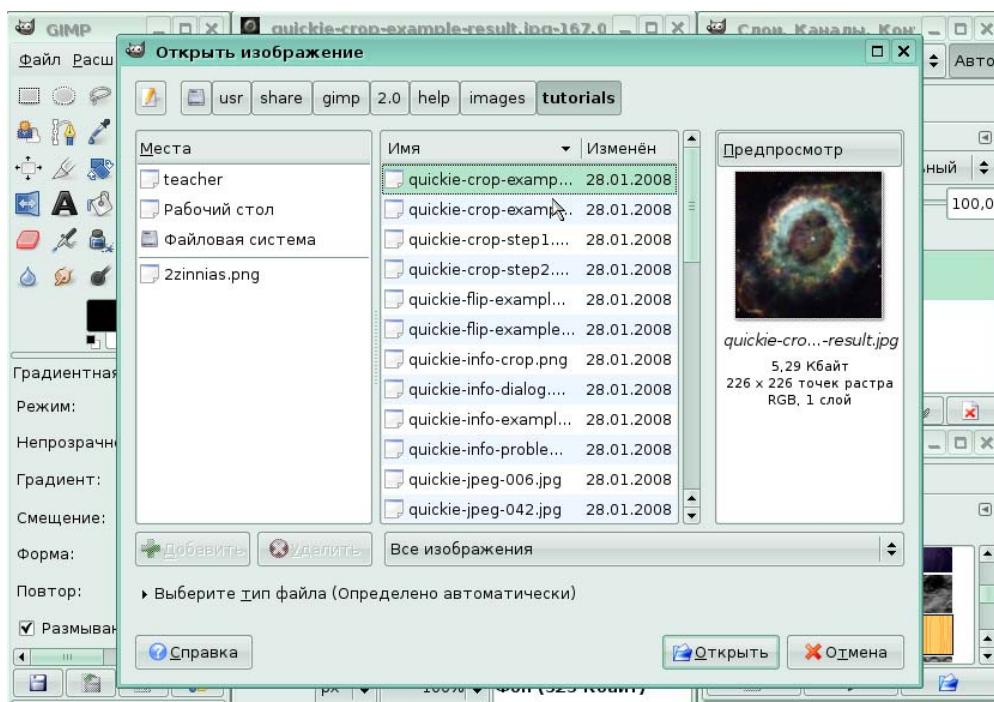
GIMP
quickie-crop-example-result.jpg-167.0
Слои, Каналы, Кон
Файл Расш
Авто
Открыть изображение
usr share gimp 2.0 help images tutorials
Места
teacher
Рабочий стол
Файловая система
2zinnias.png
Имя
Изменён
quickie-crop-examp... 28.01.2008
quickie-crop-examp... 28.01.2008
quickie-crop-step1.... 28.01.2008
quickie-crop-step2.... 28.01.2008
quickie-flip-exampl... 28.01.2008
quickie-flip-example... 28.01.2008
quickie-info-crop.png 28.01.2008
quickie-info-dialog.... 28.01.2008
quickie-info-exampl... 28.01.2008
quickie-info-proble... 28.01.2008
quickie-jpeg-006.jpg 28.01.2008
quickie-jpeg-042.jpg 28.01.2008
Предпросмотр
quickie-cro...-result.jpg
5,29 Кбайт
226 × 226 точек растра
RGB, 1 слой
ный
100,0
Градиентная
Режим:
Непрозрачн
Градиент:
Смещение:
Форма:
Повтор:
Размыван
Добавить
Удалить
Все изображения
▸ Выберите тип файла (Определено автоматически)
Справка
Открыть
Отмена
px
100%
Фон (323 Кбайт)